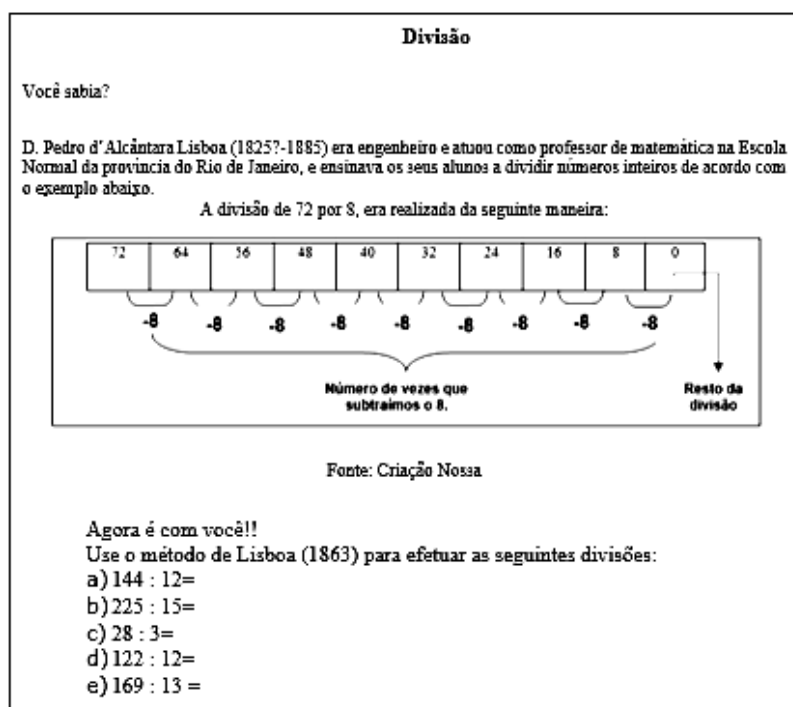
Divisão

Você sabia?

D. Pedro d'Alcântara Lisboa (1825?-1885) era engenheiro e atuou como professor de matemática na Escola Normal da província do Rio de Janeiro, e ensinava os seus alunos a dividir números inteiros de acordo com o exemplo abaixo.

A divisão de 72 por 8, era realizada da seguinte maneira:

| 72 | 64 | 56 | 48 | 40 | 32 | 24 | 16 | 8 | 0 |
|---|---|---|---|---|---|---|---|---|---|

-8 -8 -8 -8 -8 -8 -8 -8 -8

Número de vezes que subtraímos o 8.

Resto da divisão

Fonte: Criação Nossa

Agora é com você!!
Use o método de Lisboa (1863) para efetuar as seguintes divisões:
a) 144 : 12=
b) 225 : 15=
c) 28 : 3=
d) 122 : 12=
e) 169 : 13 =